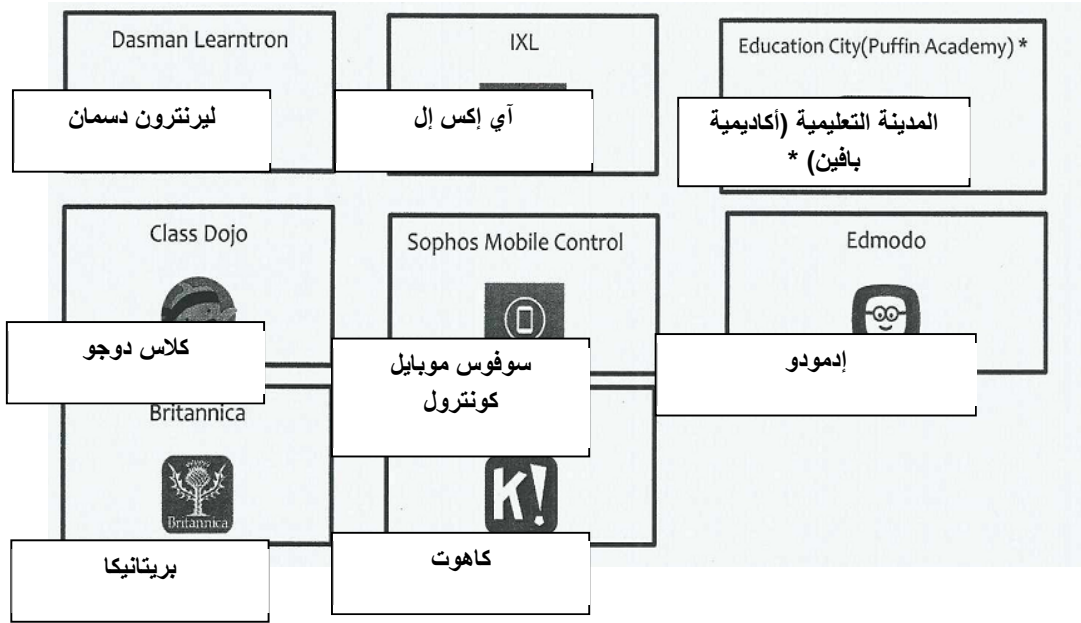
Dasman Learntron

ليرنترون دسمان

IXL

آي إكس إل

Education City(Puffin Academy) *

المدينة التعليمية (أكاديمية بافين) *

Class Dojo

كلاس دوجو

Sophos Mobile Control

سوفوس موبايل كونترول

Edmodo

إدمودو

Britannica

Britannica

بريتانيكا

K!

كاهوت